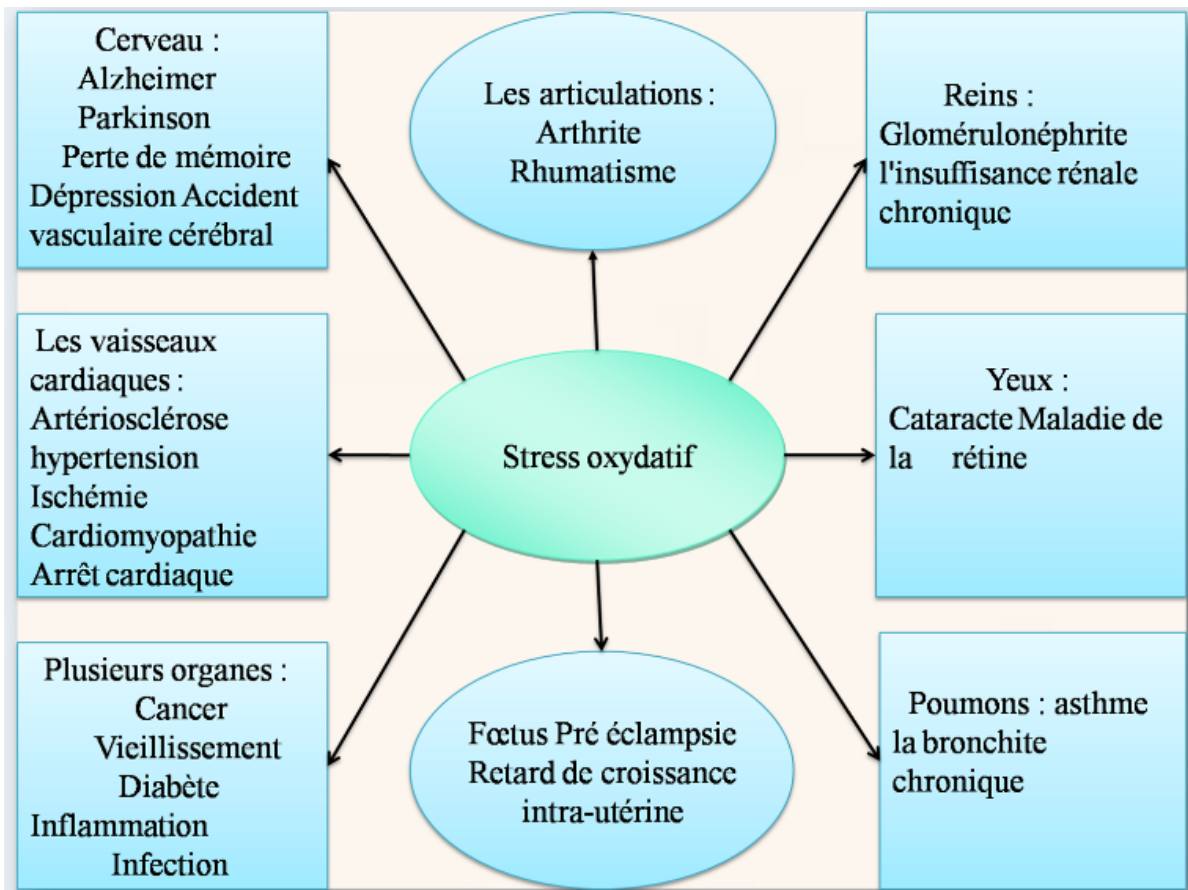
Cerveau :
Alzheimer
Parkinson
Perte de mémoire
Dépression Accident vasculaire cérébral

Les articulations :
Arthrite
Rhumatisme

Reins :
Glomérulonéphrite
l'insuffisance rénale chronique

Les vaisseaux cardiaques :
Artériosclérose
hypertension
Ischémie
Cardiomyopathie
Arrêt cardiaque

Stress oxydatif

Yeux :
Cataracte Maladie de la rétine

Plusieurs organes :
Cancer
Vieillissement
Diabète
Inflammation
Infection

Fœtus Pré éclampsie
Retard de croissance intra-utérine

Poumons : asthme
la bronchite chronique